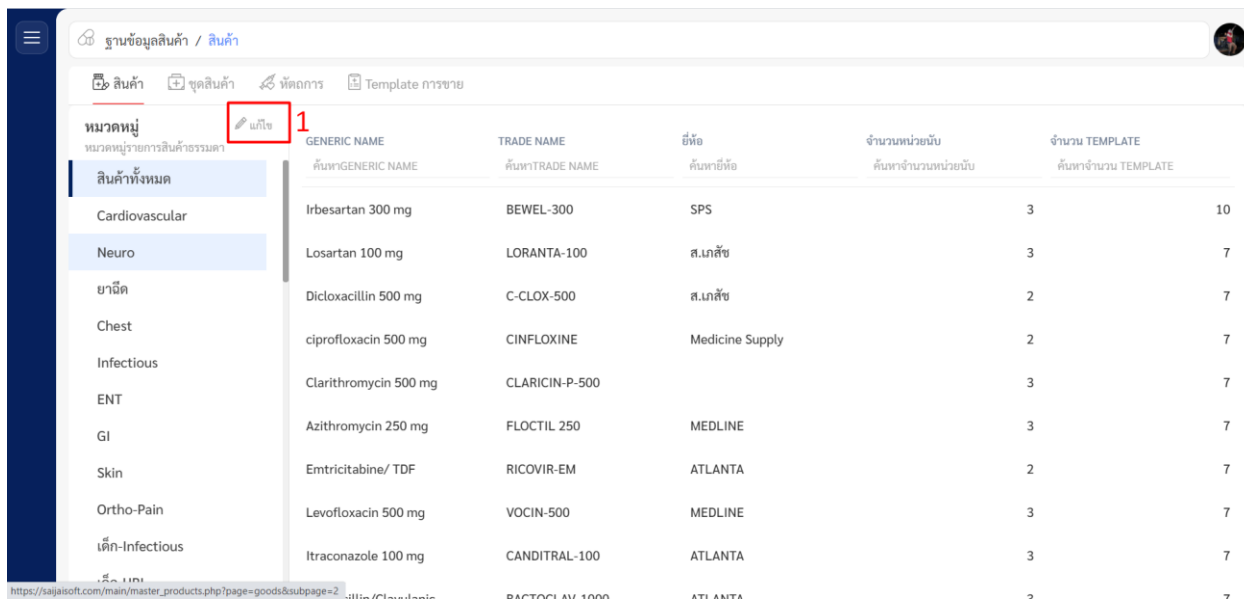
ฐานข้อมูลสินค้า / สินค้า

สินค้า ชุดสินค้า หัตถการ Template การขาย

หมวดหมู่
หมวดหมู่รายการสินค้าธรรมดา

แก้ไข 1

สินค้าทั้งหมด
Cardiovascular
Neuro
ยาฉีด
Chest
Infectious
ENT
GI
Skin
Ortho-Pain
เด็ก-Infectious
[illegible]

| GENERIC NAME | TRADE NAME | ยี่ห้อ | จำนวนหน่วยนับ | จำนวน TEMPLATE |
|---|---|---|---|---|
| ค้นหาGENERIC NAME | ค้นหาTRADE NAME | ค้นหายี่ห้อ | ค้นหาจำนวนหน่วยนับ | ค้นหาจำนวน TEMPLATE |
| Irbesartan 300 mg | BEWEL-300 | SPS | 3 | 10 |
| Losartan 100 mg | LORANTA-100 | ส.เภสัช | 3 | 7 |
| Dicloxacillin 500 mg | C-CLOX-500 | ส.เภสัช | 2 | 7 |
| ciprofloxacin 500 mg | CINFLOXINE | Medicine Supply | 2 | 7 |
| Clarithromycin 500 mg | CLARICIN-P-500 | | 3 | 7 |
| Azithromycin 250 mg | FLOCTIL 250 | MEDLINE | 3 | 7 |
| Emtricitabine/ TDF | RICOVIR-EM | ATLANTA | 2 | 7 |
| Levofloxacin 500 mg | VOCIN-500 | MEDLINE | 3 | 7 |
| Itraconazole 100 mg | CANDITRAL-100 | ATLANTA | 3 | 7 |
| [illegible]illin/Clavulanic | BACTOCLAV 1000 | ATLANTA | 3 | 7 |

https://saijaisoft.com/main/master_products.php?page=goods&subpage=2